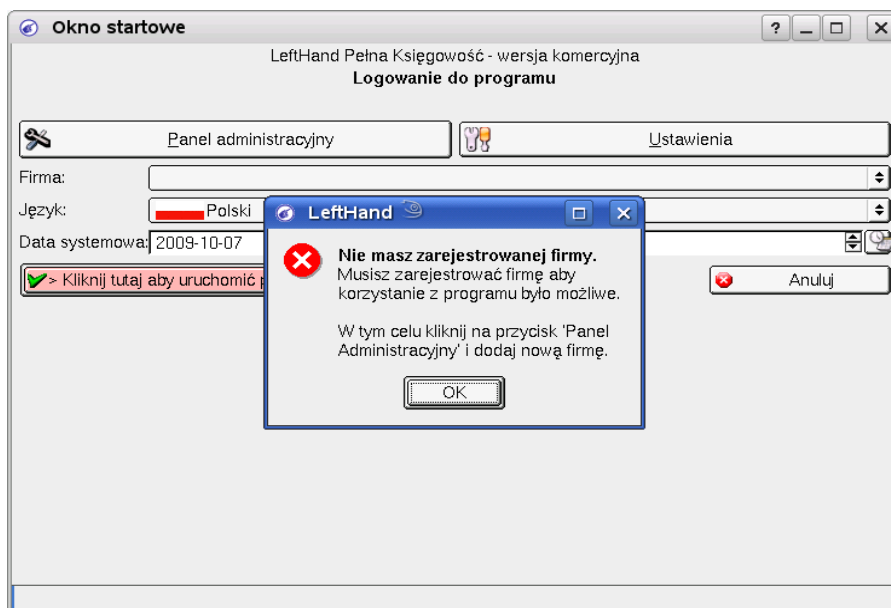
Okno startowe

?

LeftHand Pełna Księgowość - wersja komercyjna
Logowanie do programu

Panel administracyjny

Ustawienia

Firma:

Język: Polski

Data systemowa: 2009-10-07

> Kliknij tutaj aby uruchomić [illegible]

Anuluj

LeftHand

Nie masz zarejestrowanej firmy.
Musisz zarejestrować firmę aby korzystanie z programu było możliwe.

W tym celu kliknij na przycisk 'Panel Administracyjny' i dodaj nową firmę.

OK